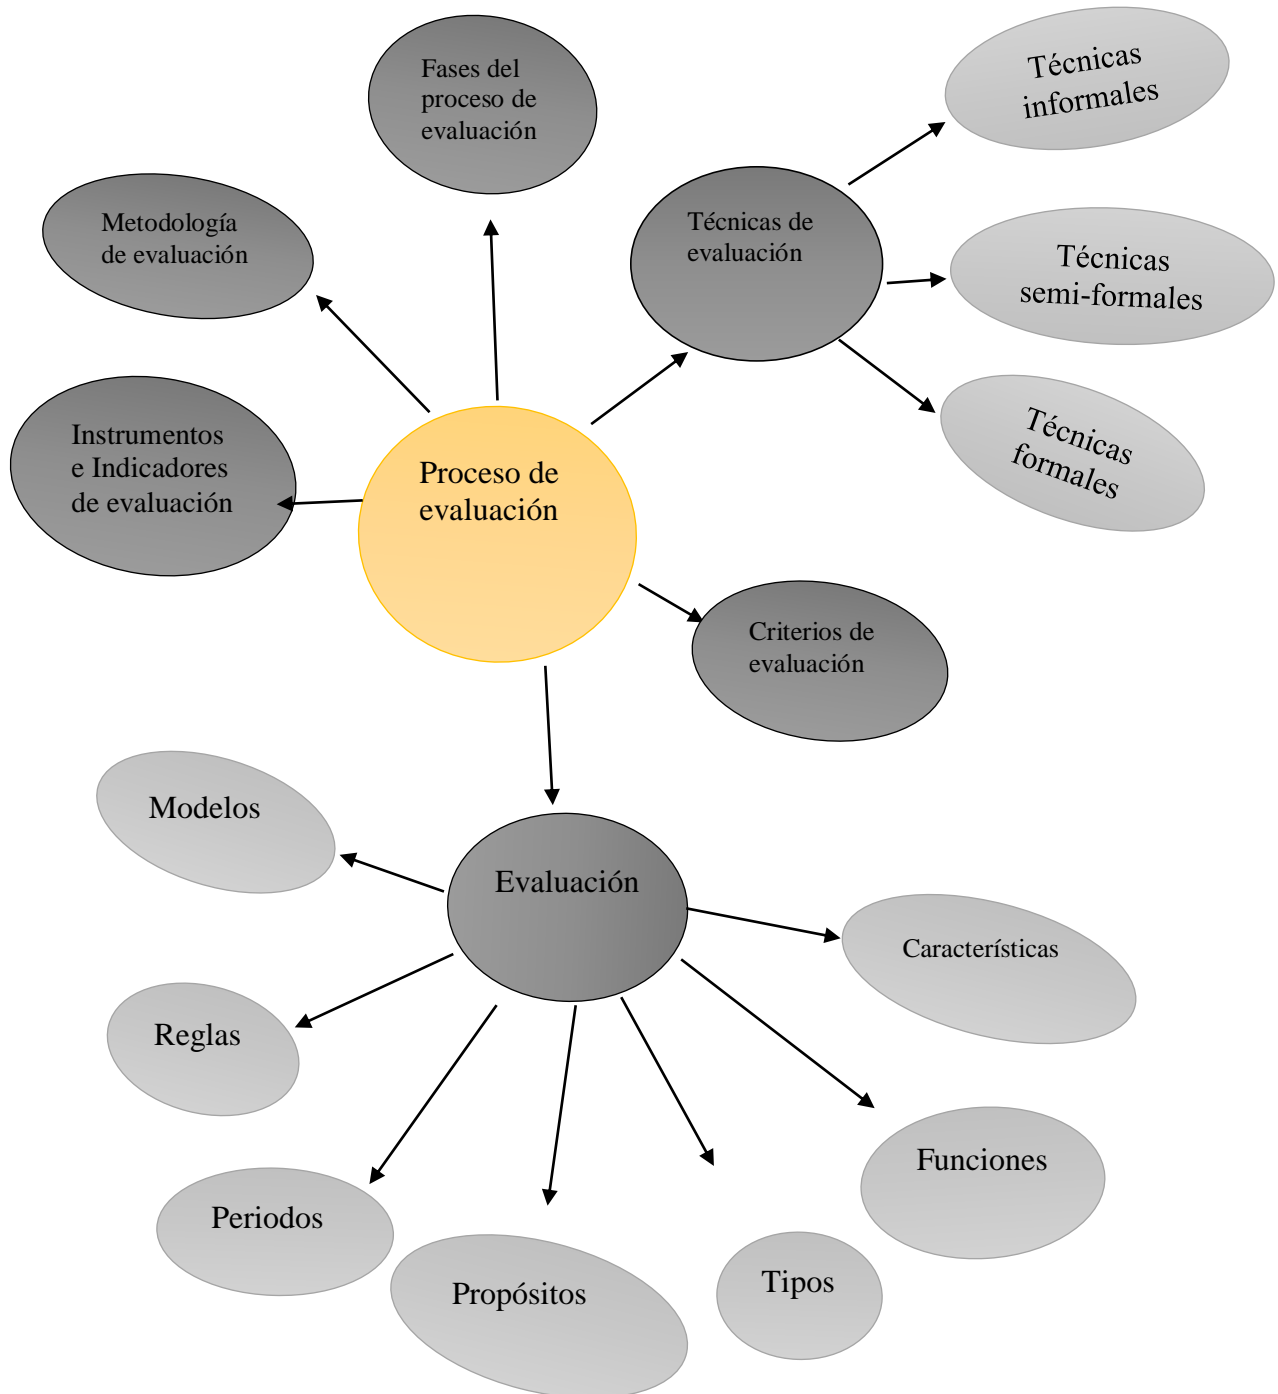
Fases del proceso de evaluación

Técnicas informales

Metodología de evaluación

Técnicas de evaluación

Técnicas semi-formales

Instrumentos e Indicadores de evaluación

Proceso de evaluación

Técnicas formales

Criterios de evaluación

Modelos

Evaluación

Características

Reglas

Funciones

Periodos

Propósitos

Tipos